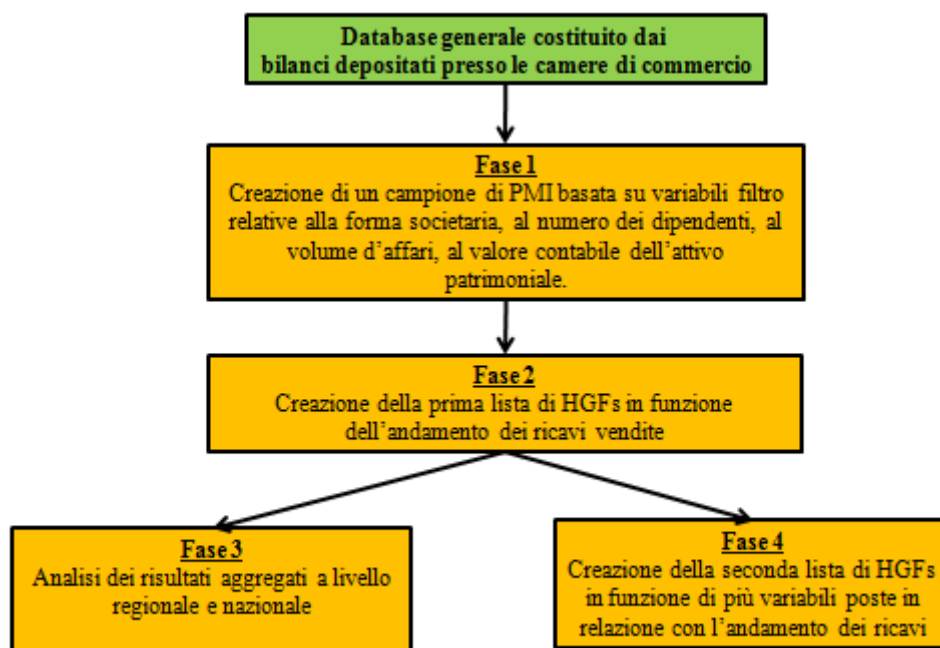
Database generale costituito dai bilanci depositati presso le camere di commercio

Fase 1
Creazione di un campione di PMI basata su variabili filtro relative alla forma societaria, al numero dei dipendenti, al volume d'affari, al valore contabile dell'attivo patrimoniale.

Fase 2
Creazione della prima lista di HGFs in funzione dell'andamento dei ricavi vendite

Fase 3
Analisi dei risultati aggregati a livello regionale e nazionale

Fase 4
Creazione della seconda lista di HGFs in funzione di più variabili poste in relazione con l'andamento dei ricavi